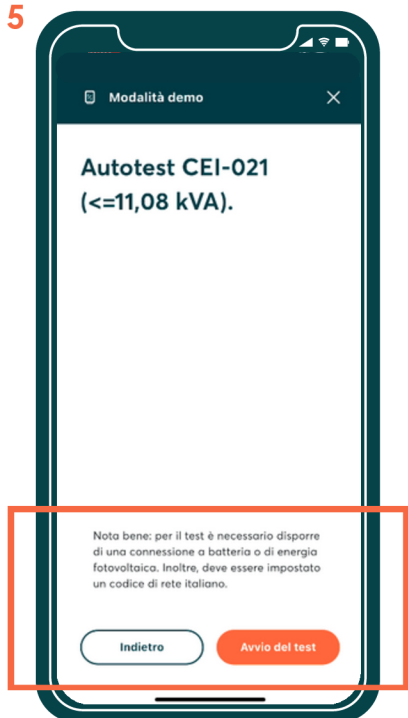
5

Modalità demo

Autotest CEI-021 (<=11,08 kVA).

Nota bene: per il test è necessario disporre di una connessione a batteria o di energia fotovoltaica. Inoltre, deve essere impostato un codice di rete italiano.

Indietro

Avvio del test